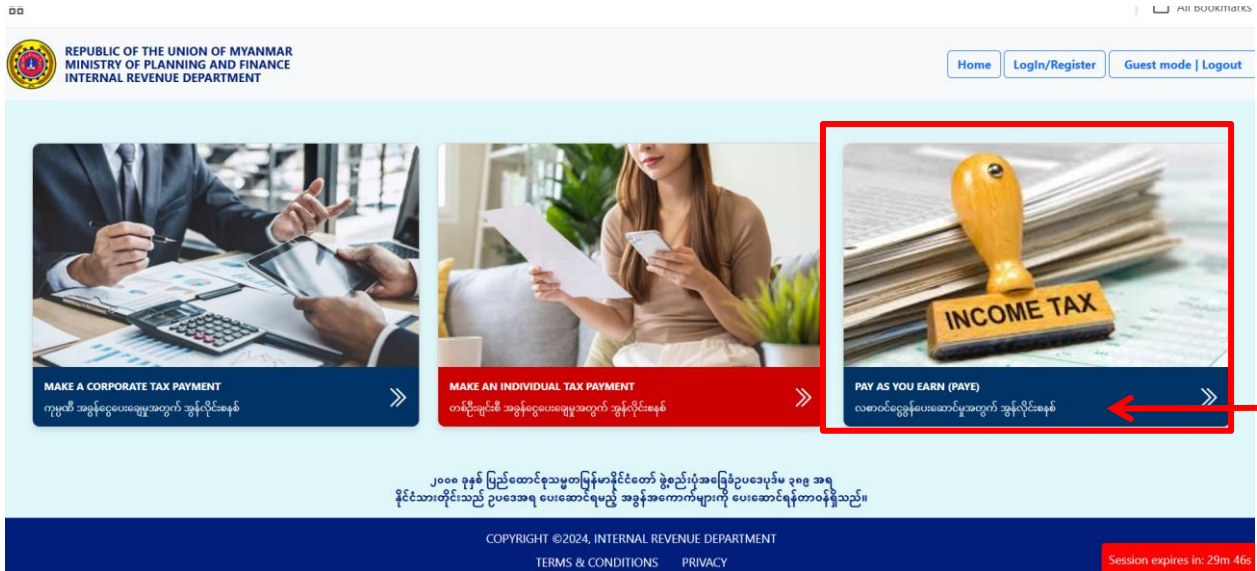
All Bookmarks

REPUBLIC OF THE UNION OF MYANMAR
MINISTRY OF PLANNING AND FINANCE
INTERNAL REVENUE DEPARTMENT

Home LogIn/Register Guest mode | Logout

INCOME TAX

MAKE A CORPORATE TAX PAYMENT
ကုမ္ပဏီ အခွန်ငွေပေးချေမှုအတွက် အွန်လိုင်းစနစ်

MAKE AN INDIVIDUAL TAX PAYMENT
တစ်ဦးချင်းစီ အခွန်ငွေပေးချေမှုအတွက် အွန်လိုင်းစနစ်

PAY AS YOU EARN (PAYE)
လစာဝင်ငွေခွန်ပေးဆောင်မှုအတွက် အွန်လိုင်းစနစ်

၂၀၀၈ ခုနှစ် ပြည်ထောင်စုသမ္မတမြန်မာနိုင်ငံတော် ဖွဲ့စည်းပုံအခြေခံဥပဒေပုဒ်မ ၃၈၉ အရ
နိုင်ငံသားတိုင်းသည် ဥပဒေအရ ပေးဆောင်ရမည့် အခွန်အကောက်များကို ပေးဆောင်ရန်တာဝန်ရှိသည်။

COPYRIGHT ©2024, INTERNAL REVENUE DEPARTMENT
TERMS & CONDITIONS PRIVACY

Session expires in: 29m 46s